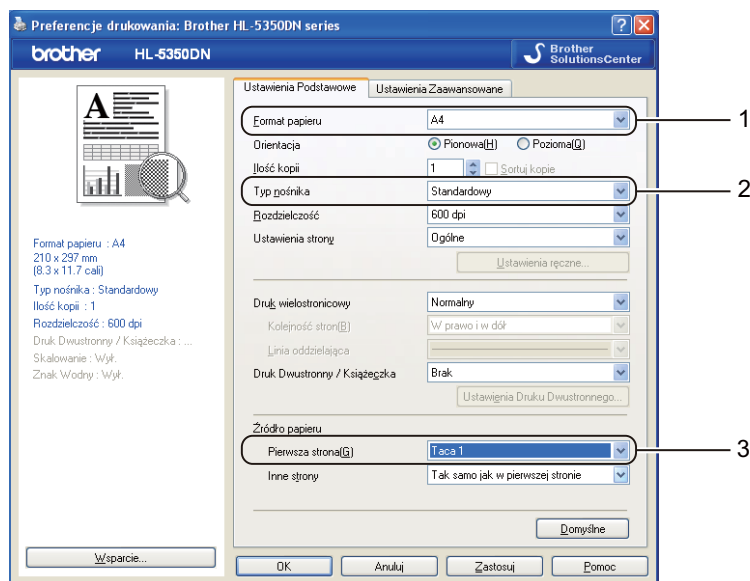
Preferencje drukowania: Brother HL-5350DN series

brother HL-5350DN

Brother SolutionsCenter

Ustawienia Podstawowe | Ustawienia Zaawansowane

Format papieru: A4

Orientacja: Pionowa(H) / Pozioma(Q)

Ilość kopii: 1 / Sortuj kopie

Typ nośnika: Standardowy

Rozdzielczość: 600 dpi

Ustawienia strony: Ogólne

Ustawienia ręczne...

Druk wielostronicowy: Normalny

Kolejność stron(B): W prawo i w dół

Linia oddzielająca

Druk Dwustronny / Książeczka: Brak

Ustawienia Druku Dwustronnego...

Źródło papieru

Pierwsza strona(G): Taca 1

Inne strony: Tak samo jak w pierwszej stronie

Domyślne

Format papieru : A4
210 x 297 mm
(8.3 x 11.7 cali)
Typ nośnika : Standardowy
Ilość kopii : 1
Rozdzielczość : 600 dpi
Druk Dwustronny / Książeczka : ...
Skalowanie : Wył.
Znak Wodny : Wył.

Wsparcie...

OK | Anuluj | Zastosuj | Pomoc

1

2

3